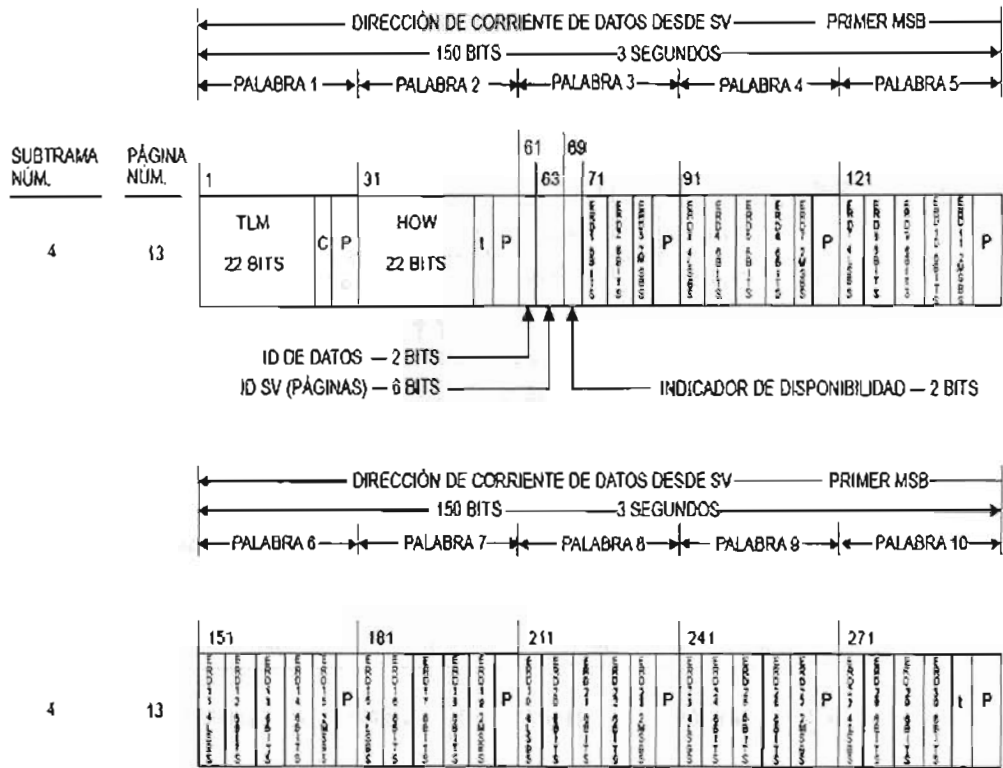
DIRECCIÓN DE CORRIENTE DE DATOS DESDE SV — PRIMER MSB
150 BITS — 3 SEGUNDOS
PALABRA 1 PALABRA 2 PALABRA 3 PALABRA 4 PALABRA 5

SUBTRAMA NÚM.
PÁGINA NÚM.

1 31 61 63 69 71 91 121

4 13

TLM 22 BITS C P HOW 22 BITS t P P P P

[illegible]

ID DE DATOS — 2 BITS
ID SV (PÁGINAS) — 6 BITS
INDICADOR DE DISPONIBILIDAD — 2 BITS

DIRECCIÓN DE CORRIENTE DE DATOS DESDE SV — PRIMER MSB
150 BITS — 3 SEGUNDOS
PALABRA 6 PALABRA 7 PALABRA 8 PALABRA 9 PALABRA 10

151 181 211 241 271

4 13

P P P P t P

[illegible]